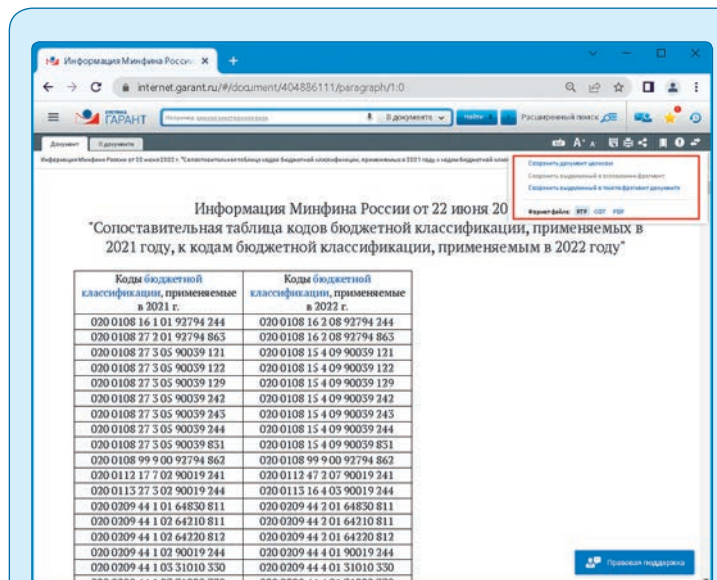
Информация Минфина Росси ×
+
internet.garant.ru/#/document/404886111/paragraph/1:0
ГАРАНТ
В документе
Найти
Расширенный поиск
Документ
О документе
Сохранить документ целиком
Сохранить выделенный в оглавлении фрагмент
Сохранить выделенный в тексте фрагмент документа
Формат файла: RTF ODT PDF

Информация Минфина России от 22 июня 20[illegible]
"Сопоставительная таблица кодов бюджетной классификации, применяемых в 2021 году, к кодам бюджетной классификации, применяемым в 2022 году"

| Коды бюджетной классификации, применяемые в 2021 г. | Коды бюджетной классификации, применяемые в 2022 г. |
|---|---|
| 020 0108 16 1 01 92794 244 | 020 0108 16 2 08 92794 244 |
| 020 0108 27 2 01 92794 863 | 020 0108 16 2 08 92794 863 |
| 020 0108 27 3 05 90039 121 | 020 0108 15 4 09 90039 121 |
| 020 0108 27 3 05 90039 122 | 020 0108 15 4 09 90039 122 |
| 020 0108 27 3 05 90039 129 | 020 0108 15 4 09 90039 129 |
| 020 0108 27 3 05 90039 242 | 020 0108 15 4 09 90039 242 |
| 020 0108 27 3 05 90039 243 | 020 0108 15 4 09 90039 243 |
| 020 0108 27 3 05 90039 244 | 020 0108 15 4 09 90039 244 |
| 020 0108 27 3 05 90039 851 | 020 0108 15 4 09 90039 851 |
| 020 0108 99 9 00 92794 862 | 020 0108 99 9 00 92794 862 |
| 020 0112 17 7 02 90019 241 | 020 0112 47 2 07 90019 241 |
| 020 0113 27 3 02 90019 244 | 020 0113 16 4 03 90019 244 |
| 020 0209 44 1 01 64830 811 | 020 0209 44 2 01 64830 811 |
| 020 0209 44 1 02 64210 811 | 020 0209 44 2 01 64210 811 |
| 020 0209 44 1 02 64220 812 | 020 0209 44 2 01 64220 812 |
| 020 0209 44 1 02 90019 244 | 020 0209 44 4 01 90019 244 |
| 020 0209 44 1 03 31010 330 | 020 0209 44 4 01 31010 330 |

Правовая поддержка